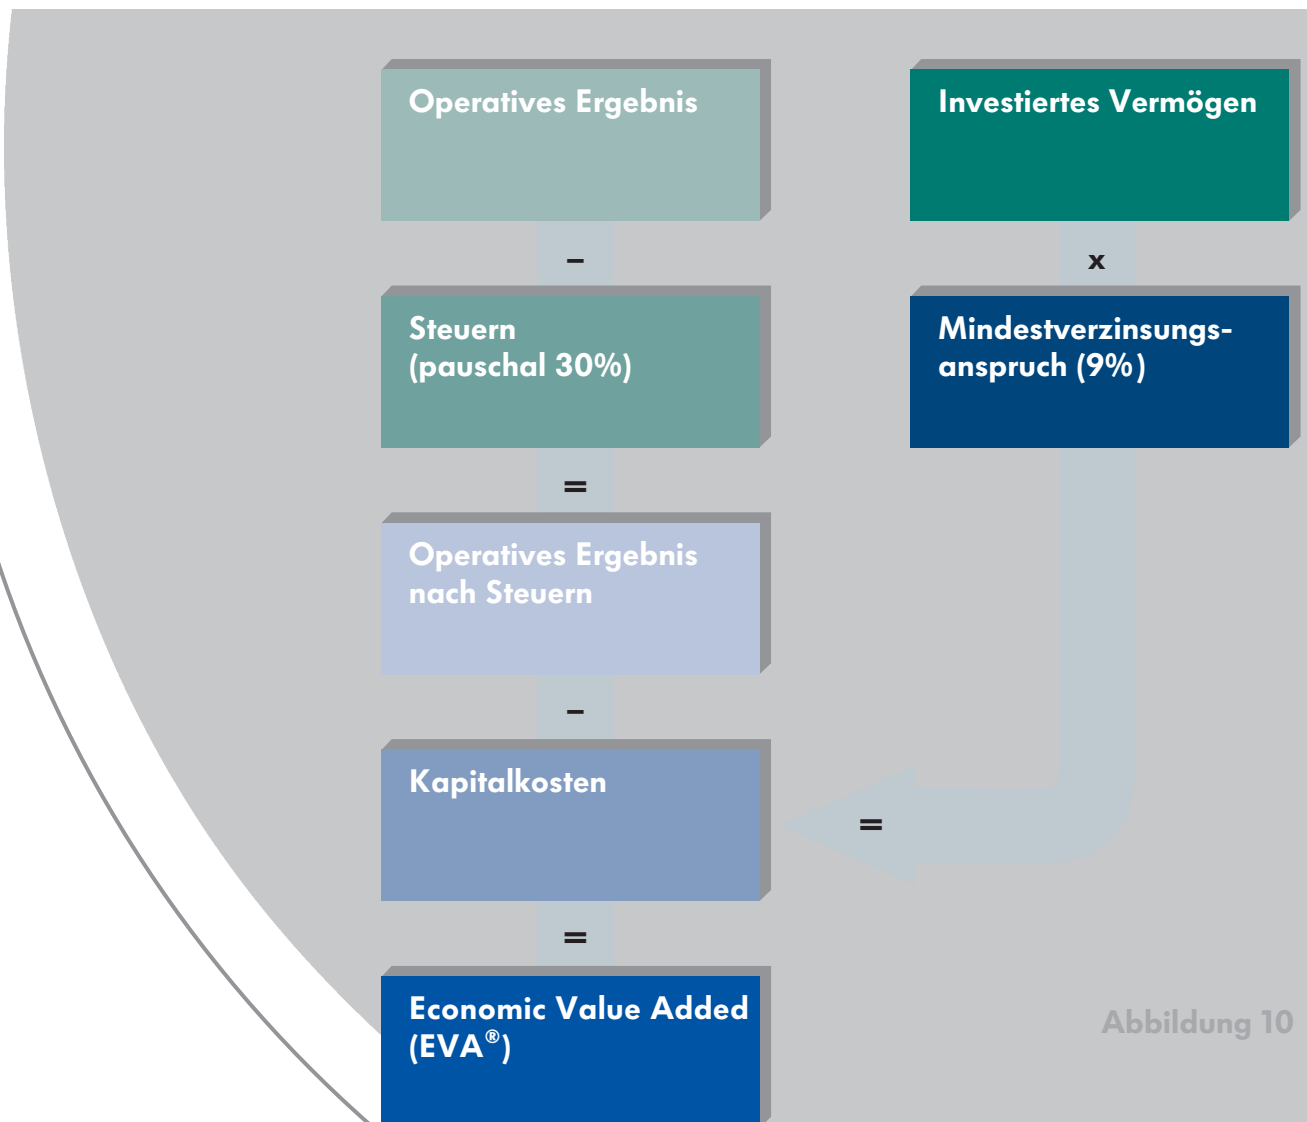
Operatives Ergebnis

Investiertes Vermögen

–

x

Steuern (pauschal 30%)

Mindestverzinsungsanspruch (9%)

=

Operatives Ergebnis nach Steuern

–

Kapitalkosten

=

=

Economic Value Added (EVA®)

Abbildung 10